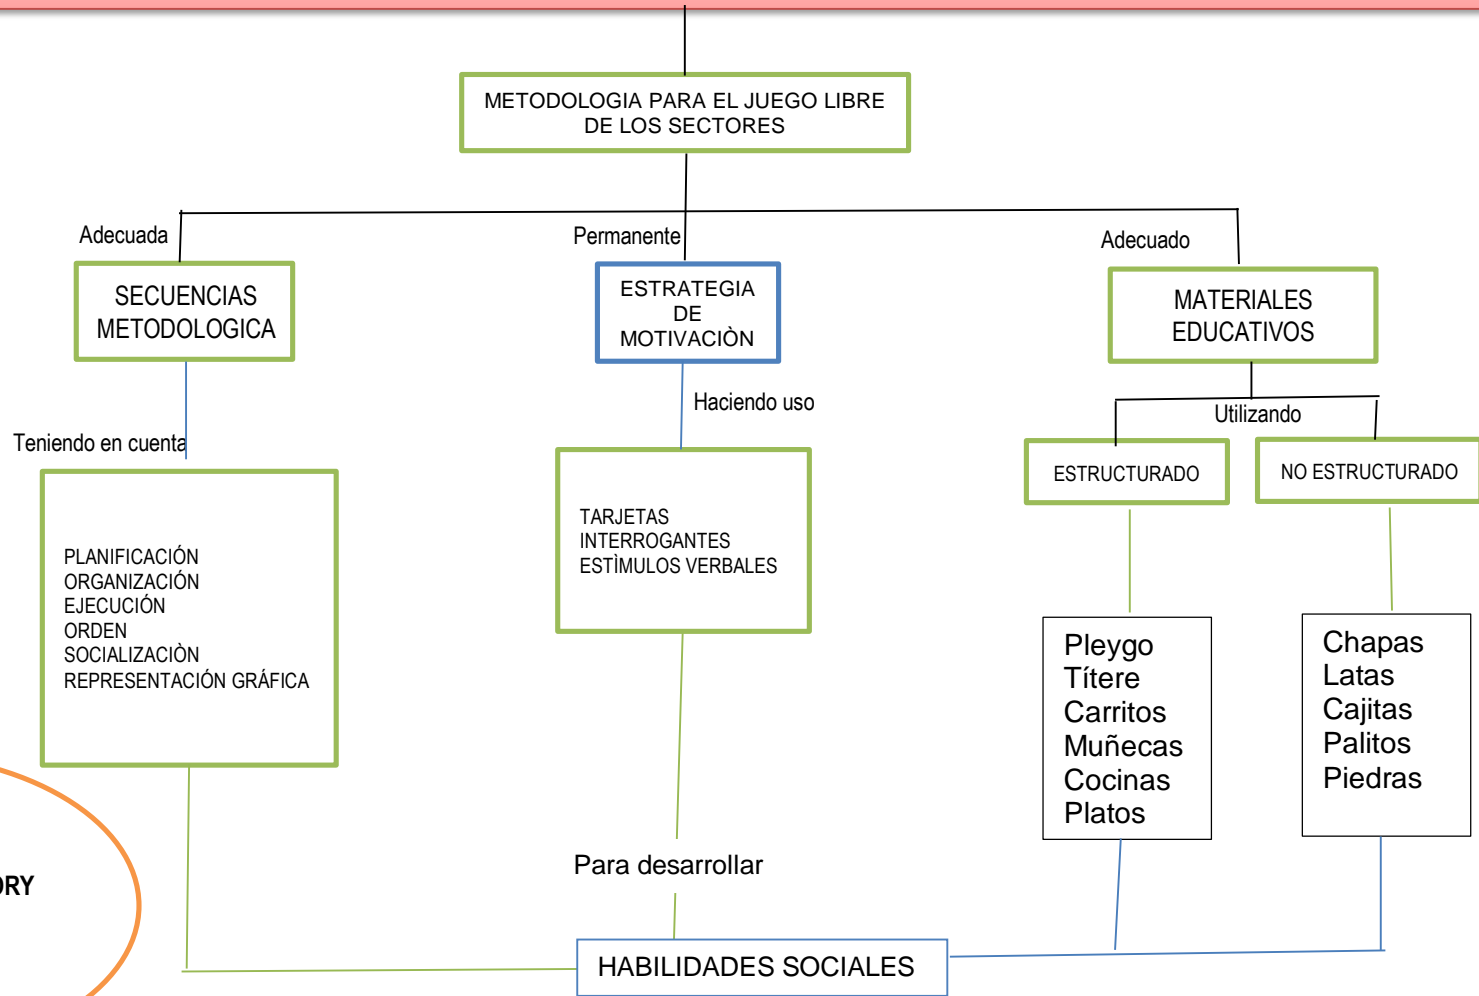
METODOLOGIA PARA EL JUEGO LIBRE DE LOS SECTORES

Adecuada

SECUENCIAS METODOLOGICA

Permanente

ESTRATEGIA DE MOTIVACIÒN

Adecuado

MATERIALES EDUCATIVOS

Haciendo uso

Utilizando

Teniendo en cuenta

ESTRUCTURADO

NO ESTRUCTURADO

PLANIFICACIÓN
ORGANIZACIÓN
EJECUCIÓN
ORDEN
SOCIALIZACIÒN
REPRESENTACIÓN GRÁFICA

TARJETAS
INTERROGANTES
ESTÌMULOS VERBALES

Pleygo
Títere
Carritos
Muñecas
Cocinas
Platos

Chapas
Latas
Cajitas
Palitos
Piedras

RY

Para desarrollar

HABILIDADES SOCIALES